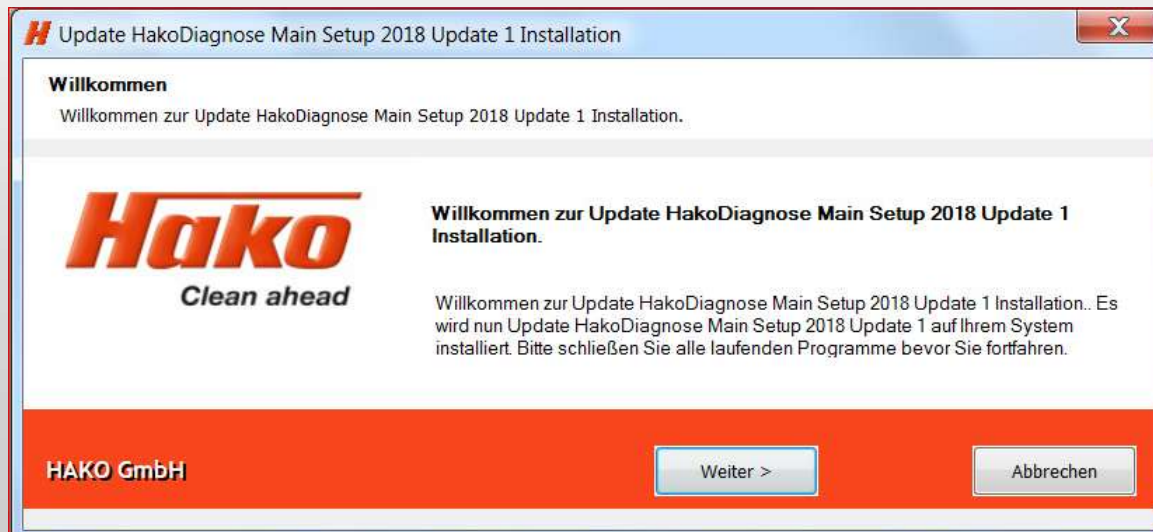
H Update HakoDiagnose Main Setup 2018 Update 1 Installation

X

Willkommen

Willkommen zur Update HakoDiagnose Main Setup 2018 Update 1 Installation.

Hako
Clean ahead

Willkommen zur Update HakoDiagnose Main Setup 2018 Update 1 Installation.

Willkommen zur Update HakoDiagnose Main Setup 2018 Update 1 Installation.. Es wird nun Update HakoDiagnose Main Setup 2018 Update 1 auf Ihrem System installiert. Bitte schließen Sie alle laufenden Programme bevor Sie fortfahren.

HAKO GmbH

Weiter >

Abbrechen